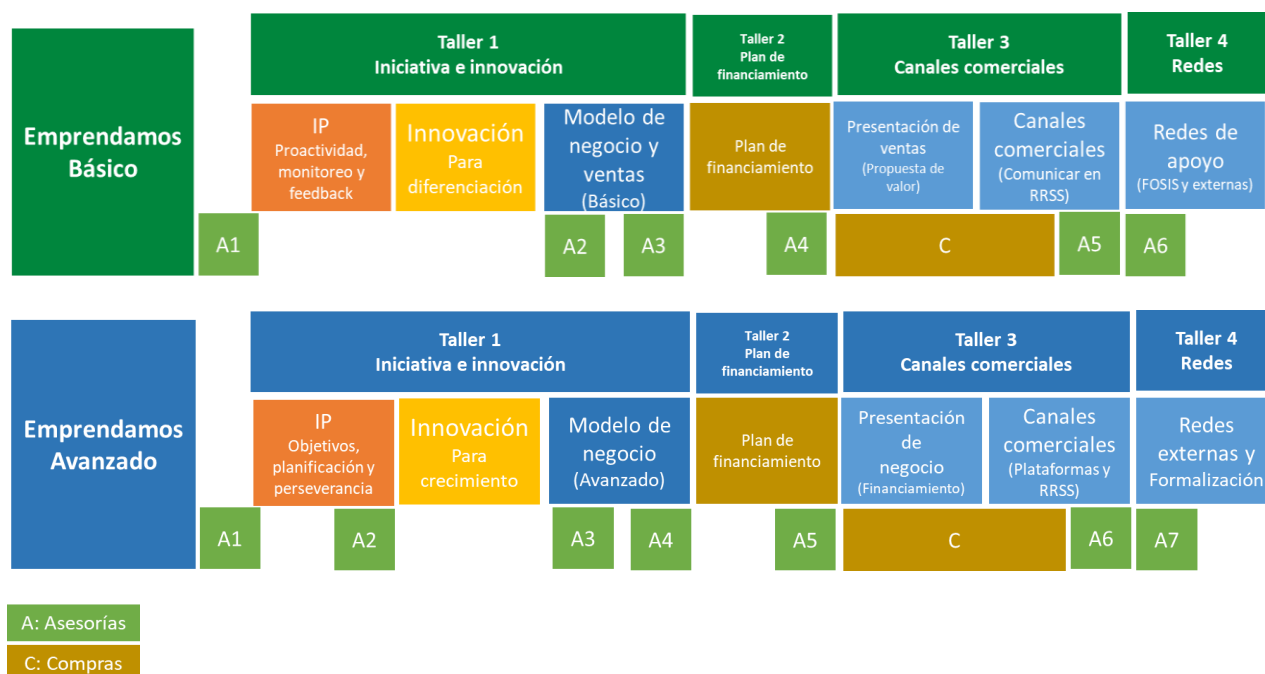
Emprendamos Básico

Taller 1
Iniciativa e innovación

Taller 2
Plan de financiamiento

Taller 3
Canales comerciales

Taller 4
Redes

IP
Proactividad, monitoreo y feedback

Innovación
Para diferenciación

Modelo de negocio y ventas
(Básico)

Plan de financiamiento

Presentación de ventas
(Propuesta de valor)

Canales comerciales
(Comunicar en RRSS)

Redes de apoyo
(FOSIS y externas)

A1

A2

A3

A4

C

A5

A6

Emprendamos Avanzado

Taller 1
Iniciativa e innovación

Taller 2
Plan de financiamiento

Taller 3
Canales comerciales

Taller 4
Redes

IP
Objetivos, planificación y perseverancia

Innovación
Para crecimiento

Modelo de negocio
(Avanzado)

Plan de financiamiento

Presentación de negocio
(Financiamiento)

Canales comerciales
(Plataformas y RRSS)

Redes externas y Formalización

A1

A2

A3

A4

A5

C

A6

A7

A: Asesorías

C: Compras